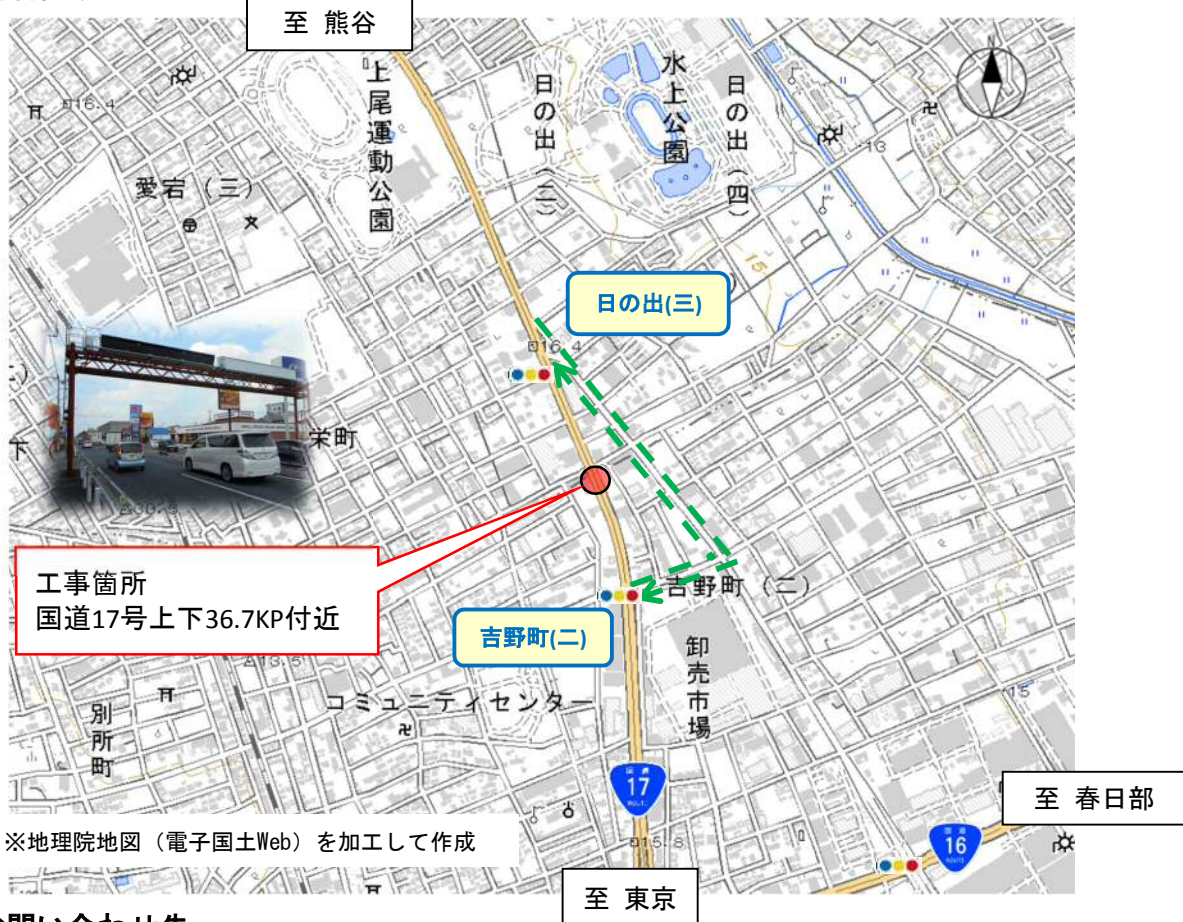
至 熊谷

上尾運動公園

日の出(二)

水上公園

日の出(四)

愛宕(三)

16.4

日の出(三)

16.4

栄町

工事箇所
国道17号上下36.7KP付近

吉野町(二)

吉野町(二)

卸売市場

13.5

コミュニティセンター

別所町

17

15

至 春日部

16

※地理院地図(電子国土Web)を加工して作成

15.8

至 東京